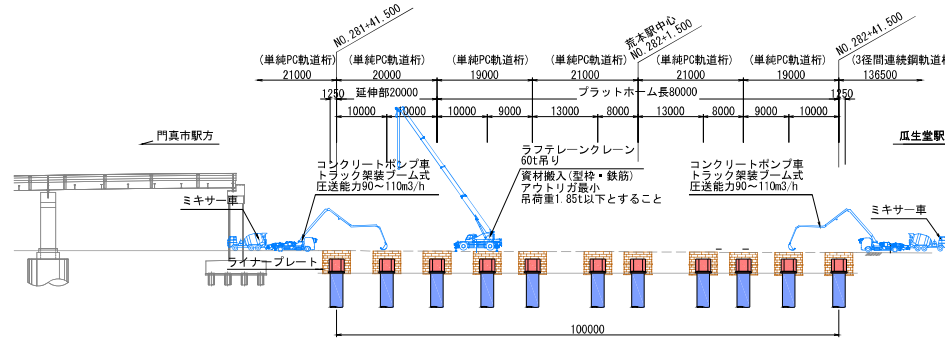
NO.281+41.500
荒本駅中心
NO.282+1.500
NO.282+41.500

(単純PC軌道桁) (単純PC軌道桁) (単純PC軌道桁) (単純PC軌道桁) (単純PC軌道桁) (単純PC軌道桁) (3径間連続鋼軌道桁)
21000 20000 19000 21000 21000 19000 136500

1250 延伸部20000 プラットホーム長80000 1250
10000 10000 10000 9000 13000 8000 13000 8000 9000 10000

門真市駅方
瓜生堂駅

コンクリートポンプ車
トラック架装ブーム式
圧送能力90～110m3/h

ラフテレーンクレーン
60t吊り
資材搬入(型枠・鉄筋)
アウトリガ最小
吊荷重1.85t以下とすること

コンクリートポンプ車
トラック架装ブーム式
圧送能力90～110m3/h

ミキサー車
ミキサー車
ライナープレート

100000